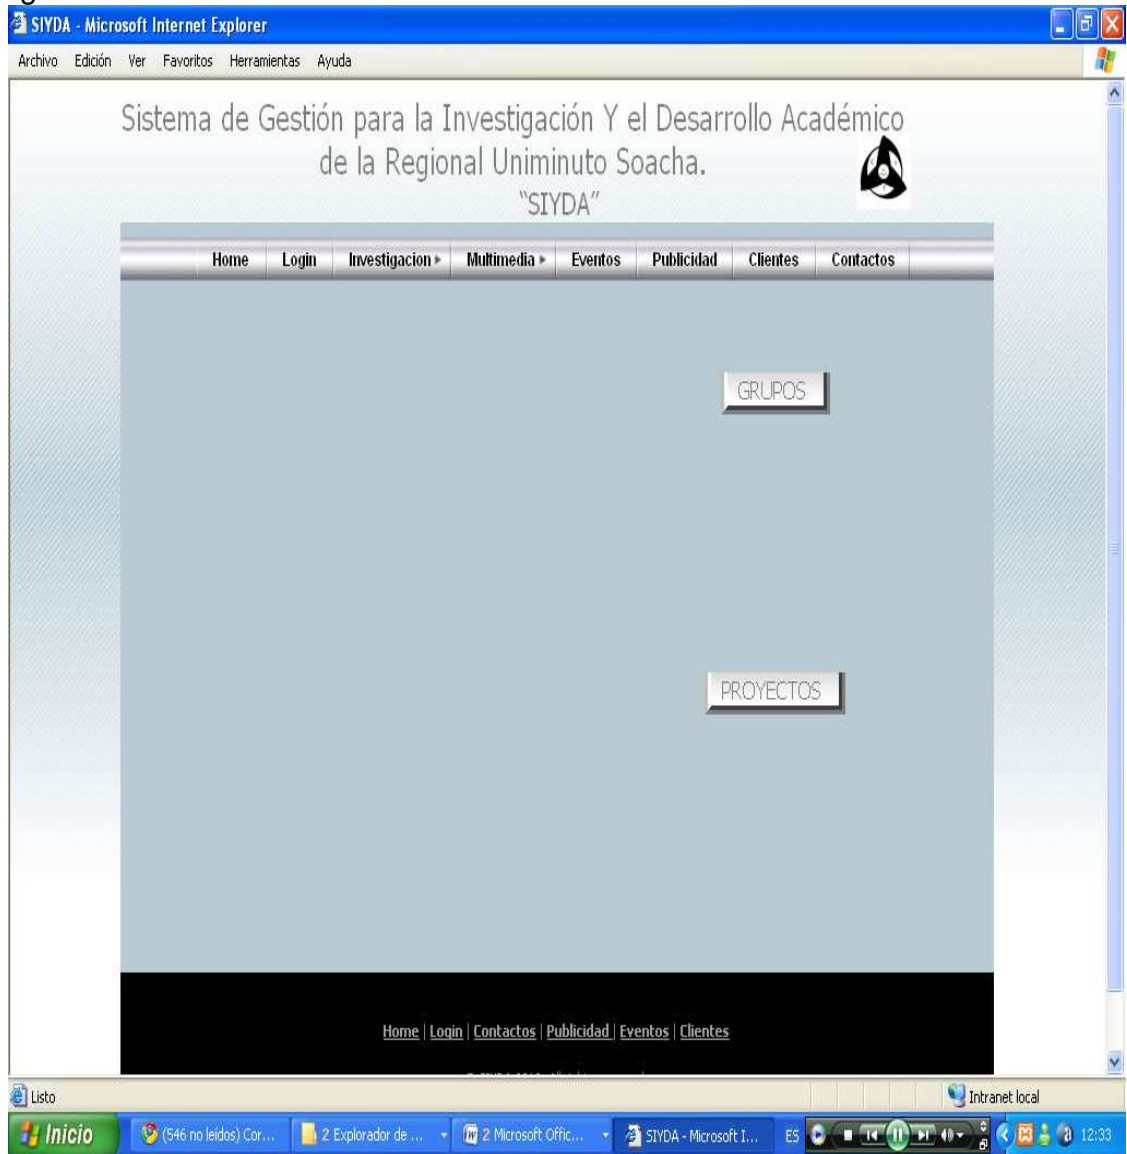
SIYDA - Microsoft Internet Explorer

Archivo Edición Ver Favoritos Herramientas Ayuda

Sistema de Gestión para la Investigación Y el Desarrollo Académico de la Regional Uniminuto Soacha.
"SIYDA"

Home Login Investigacion ▸ Multimedia ▸ Eventos Publicidad Clientes Contactos

GRUPOS

PROYECTOS

Home | Login | Contactos | Publicidad | Eventos | Clientes

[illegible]

Listo
Intranet local

Inicio (546 no leídos) Cor... 2 Explorador de ... 2 Microsoft Offic... SIYDA - Microsoft I... ES 12:33